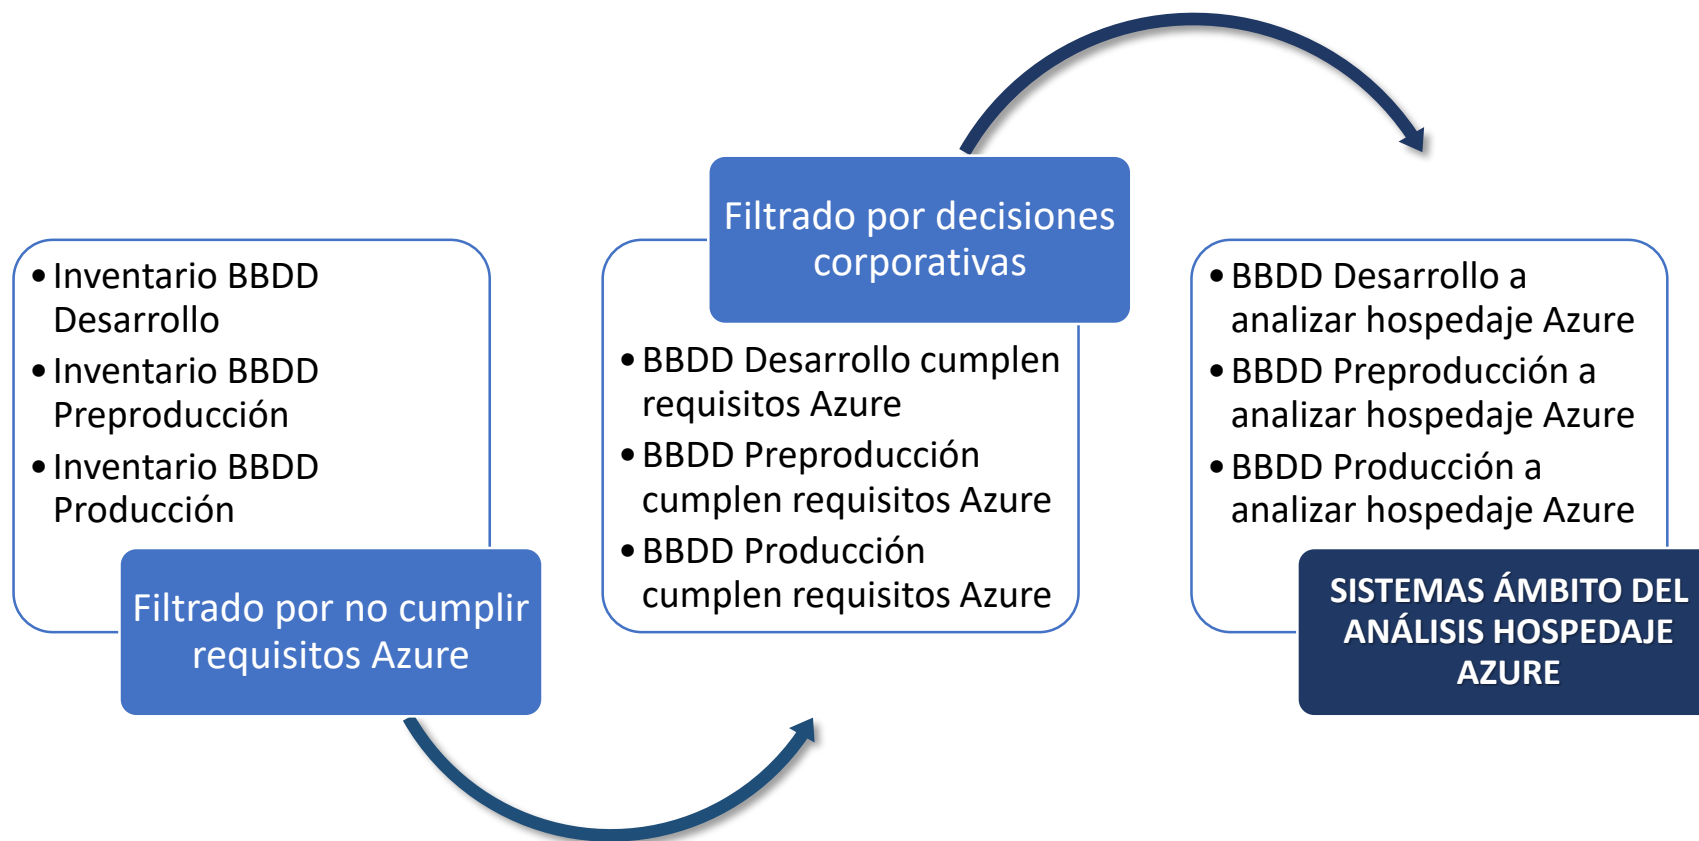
• Inventario BBDD Desarrollo
• Inventario BBDD Preproducción
• Inventario BBDD Producción

Filtrado por no cumplir requisitos Azure

Filtrado por decisiones corporativas

• BBDD Desarrollo cumplen requisitos Azure
• BBDD Preproducción cumplen requisitos Azure
• BBDD Producción cumplen requisitos Azure

• BBDD Desarrollo a analizar hospedaje Azure
• BBDD Preproducción a analizar hospedaje Azure
• BBDD Producción a analizar hospedaje Azure

SISTEMAS ÁMBITO DEL ANÁLISIS HOSPEDAJE AZURE